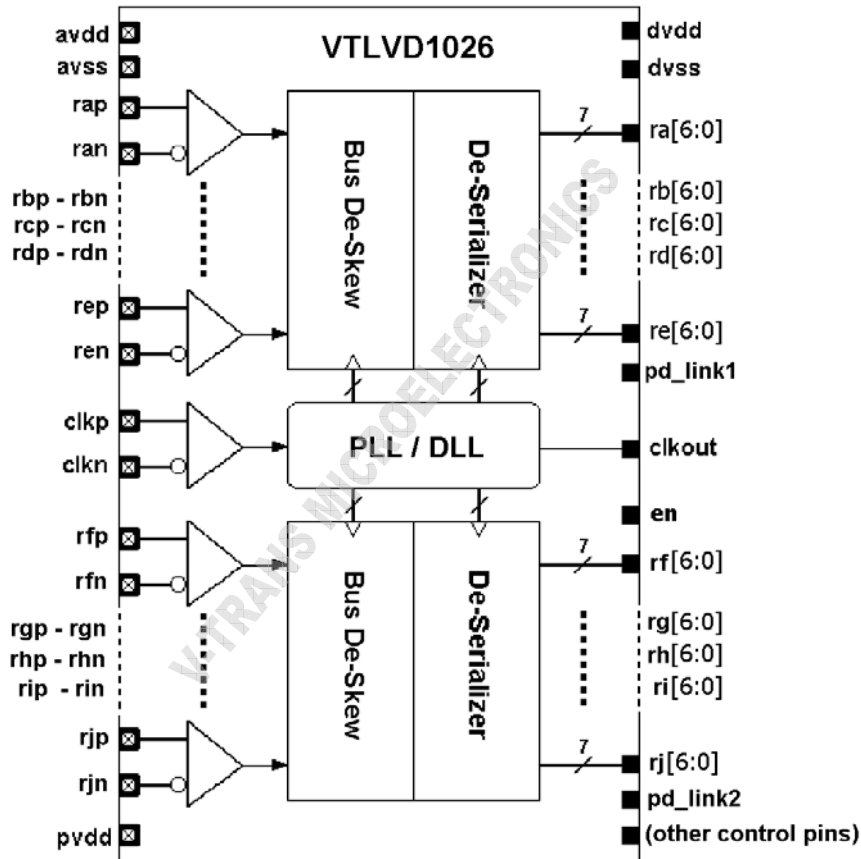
VTLVD1026

avdd
avss
rap
ran
rbp - rbn
rcp - rcn
rdp - rdn
rep
ren
clkp
clkn
rfp
rfn
rgp - rgn
rhp - rhn
rip - rin
rjp
rjn
pvdd

Bus De-Skew
De-Serializer
PLL / DLL
Bus De-Skew
De-Serializer

7
7
7
7

dvdd
dvss
ra[6:0]
rb[6:0]
rc[6:0]
rd[6:0]
re[6:0]
pd_link1
clkout
en
rf[6:0]
rg[6:0]
rh[6:0]
ri[6:0]
rj[6:0]
pd_link2
(other control pins)

V-TRANS MICROELECTRONICS